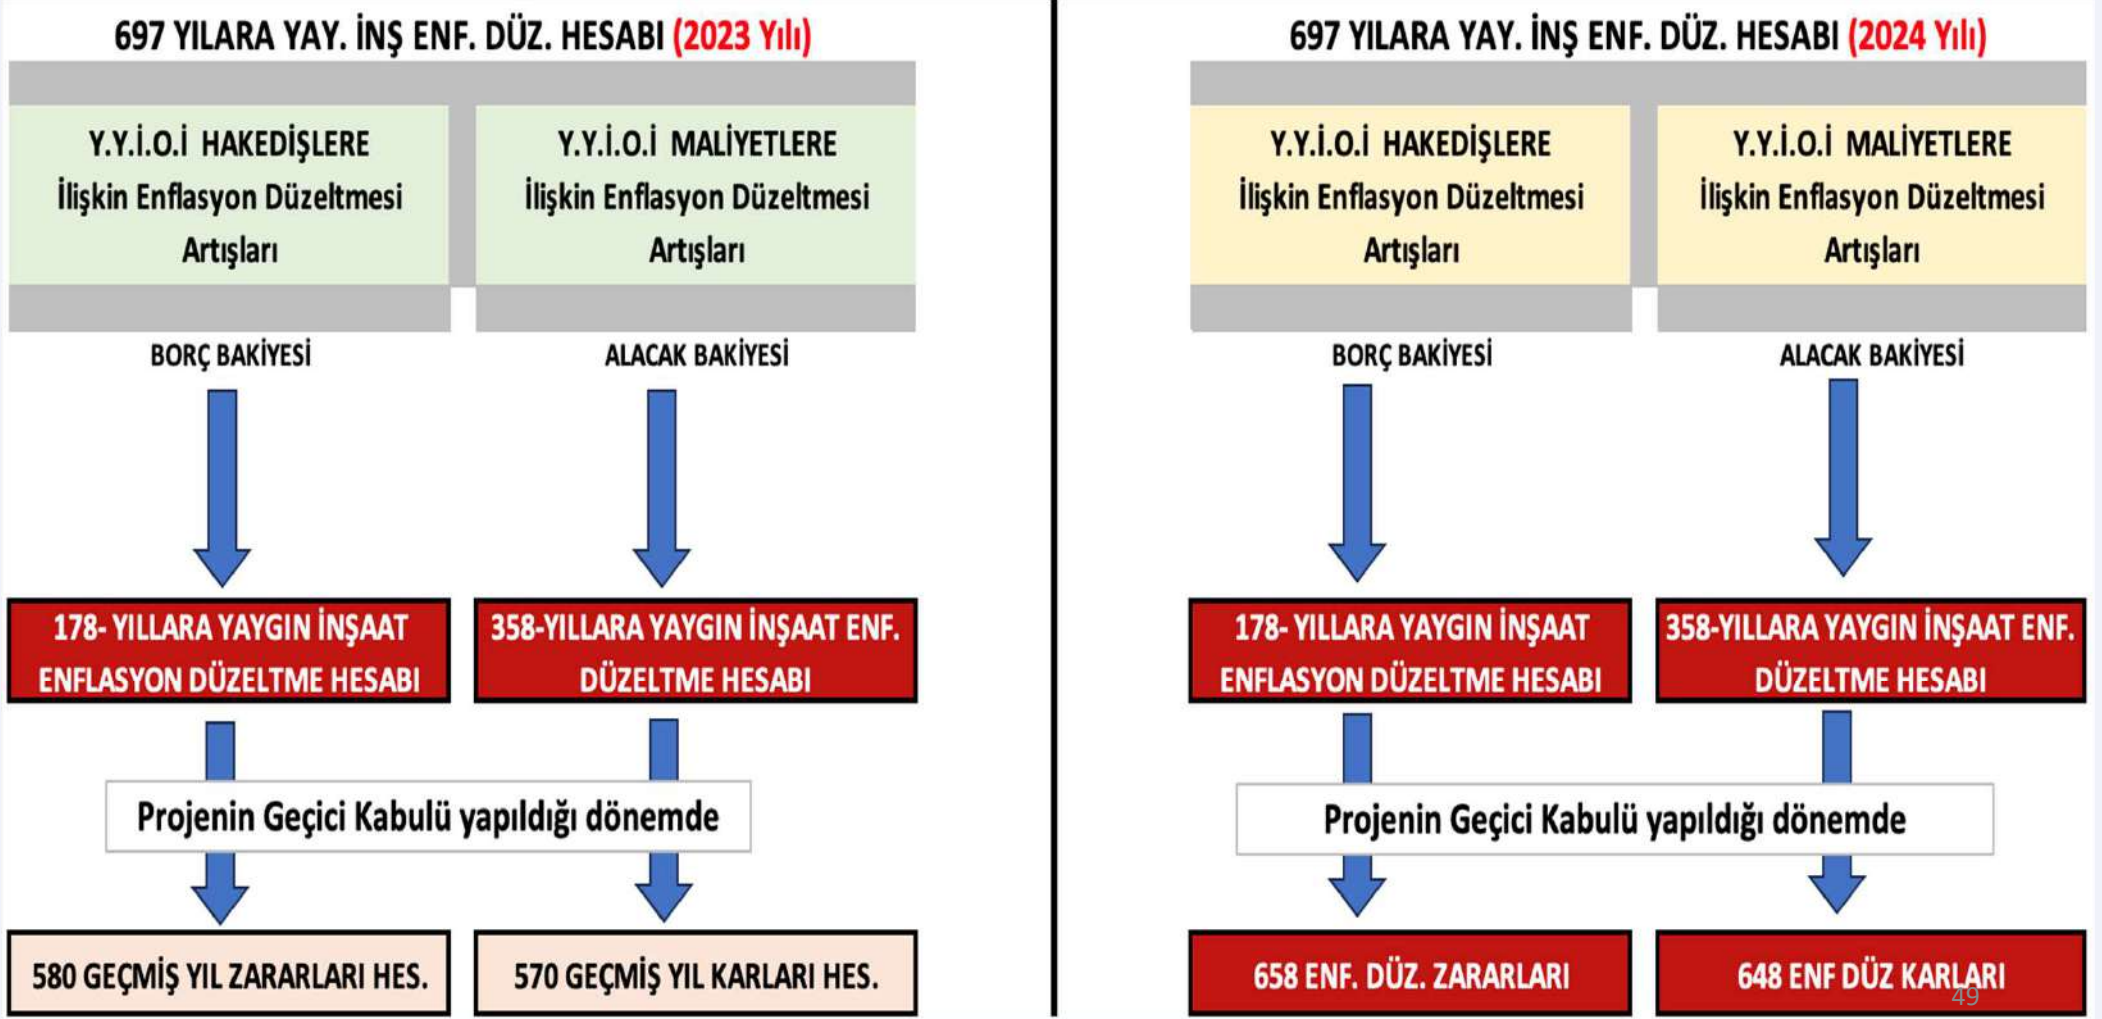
697 YILARA YAY. İNŞ ENF. DÜZ. HESABI (2023 Yılı)

Y.Y.İ.O.İ HAKEDİŞLERE İlişkin Enflasyon Düzeltmesi Artışları

Y.Y.İ.O.İ MALİYETLERE İlişkin Enflasyon Düzeltmesi Artışları

BORÇ BAKİYESİ

ALACAK BAKİYESİ

178- YILLARA YAYGIN İNŞAAT ENFLASYON DÜZELTME HESABI

358-YILLARA YAYGIN İNŞAAT ENF. DÜZELTME HESABI

Projenin Geçici Kabulü yapıldığı dönemde

580 GEÇMİŞ YIL ZARARLARI HES.

570 GEÇMİŞ YIL KARLARI HES.

697 YILARA YAY. İNŞ ENF. DÜZ. HESABI (2024 Yılı)

Y.Y.İ.O.İ HAKEDİŞLERE İlişkin Enflasyon Düzeltmesi Artışları

Y.Y.İ.O.İ MALİYETLERE İlişkin Enflasyon Düzeltmesi Artışları

BORÇ BAKİYESİ

ALACAK BAKİYESİ

178- YILLARA YAYGIN İNŞAAT ENFLASYON DÜZELTME HESABI

358-YILLARA YAYGIN İNŞAAT ENF. DÜZELTME HESABI

Projenin Geçici Kabulü yapıldığı dönemde

658 ENF. DÜZ. ZARARLARI

648 ENF DÜZ KARLARI

49